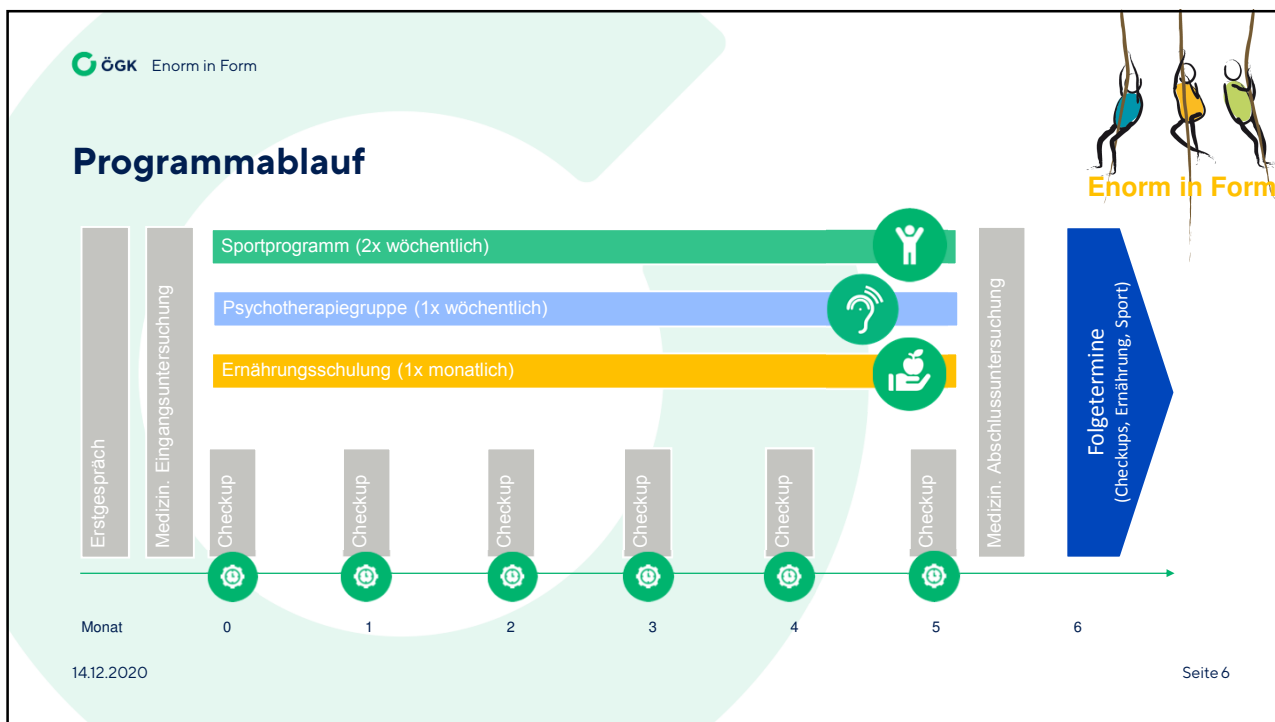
ÖGK Enorm in Form

Enorm in Form

Programmablauf

Erstgespräch

Medizin. Eingangsuntersuchung

Sportprogramm (2x wöchentlich)

Psychotherapiegruppe (1x wöchentlich)

Ernährungsschulung (1x monatlich)

Checkup

Checkup

Checkup

Checkup

Checkup

Checkup

Medizin. Abschlussuntersuchung

Folgetermine (Checkups, Ernährung, Sport)

| Monat | 0 | 1 | 2 | 3 | 4 | 5 | 6 |
|---|---|---|---|---|---|---|---|

14.12.2020

Seite 6